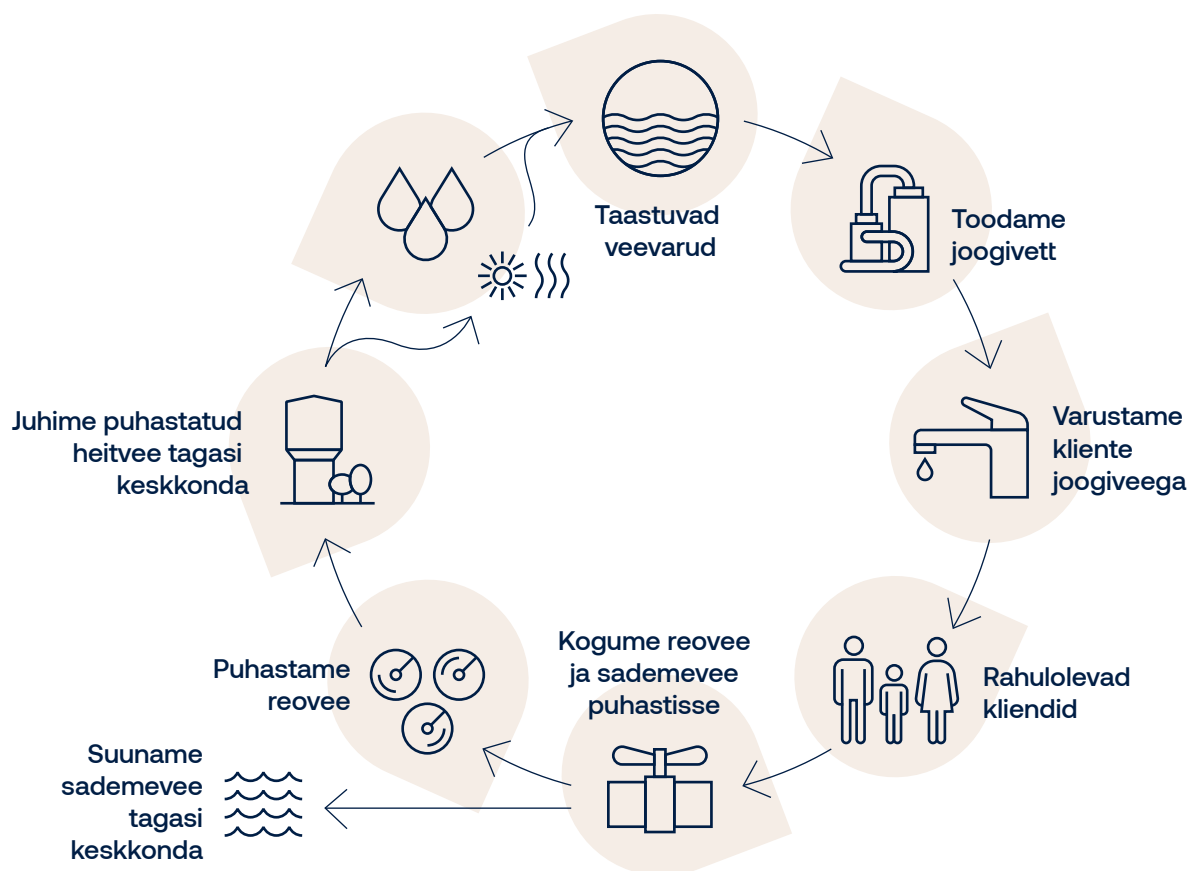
Taastuvad veevarud

Toodame joogivett

Varustame kliente joogiveega

Rahulolevad kliendid

Kogume reovee ja sademevee puhastisse

Puhastame reovee

Suuname sademevee tagasi keskkonda

Juhime puhastatud heitvee tagasi keskkonda